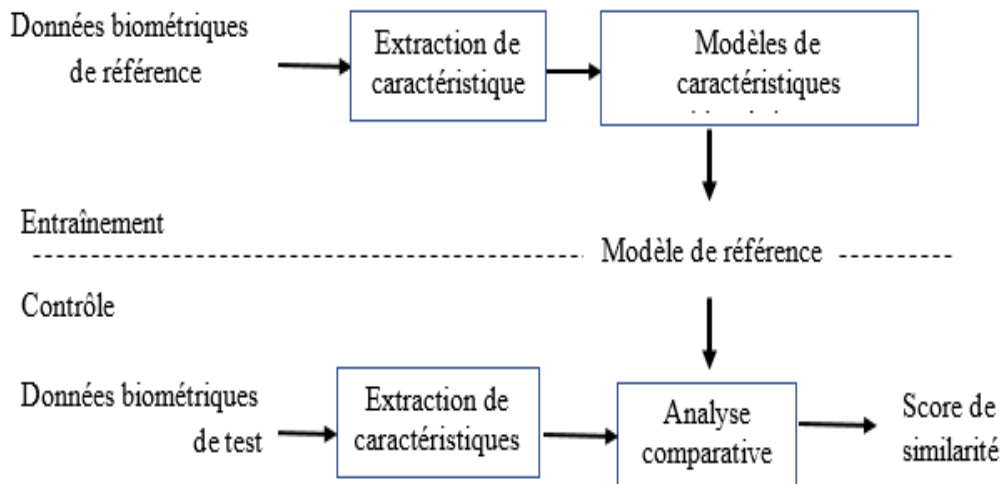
Données biométriques de référence

Extraction de caractéristique

Modèles de caractéristiques

Entraînement

Modèle de référence

Contrôle

Données biométriques de test

Extraction de caractéristiques

Analyse comparative

Score de similarité